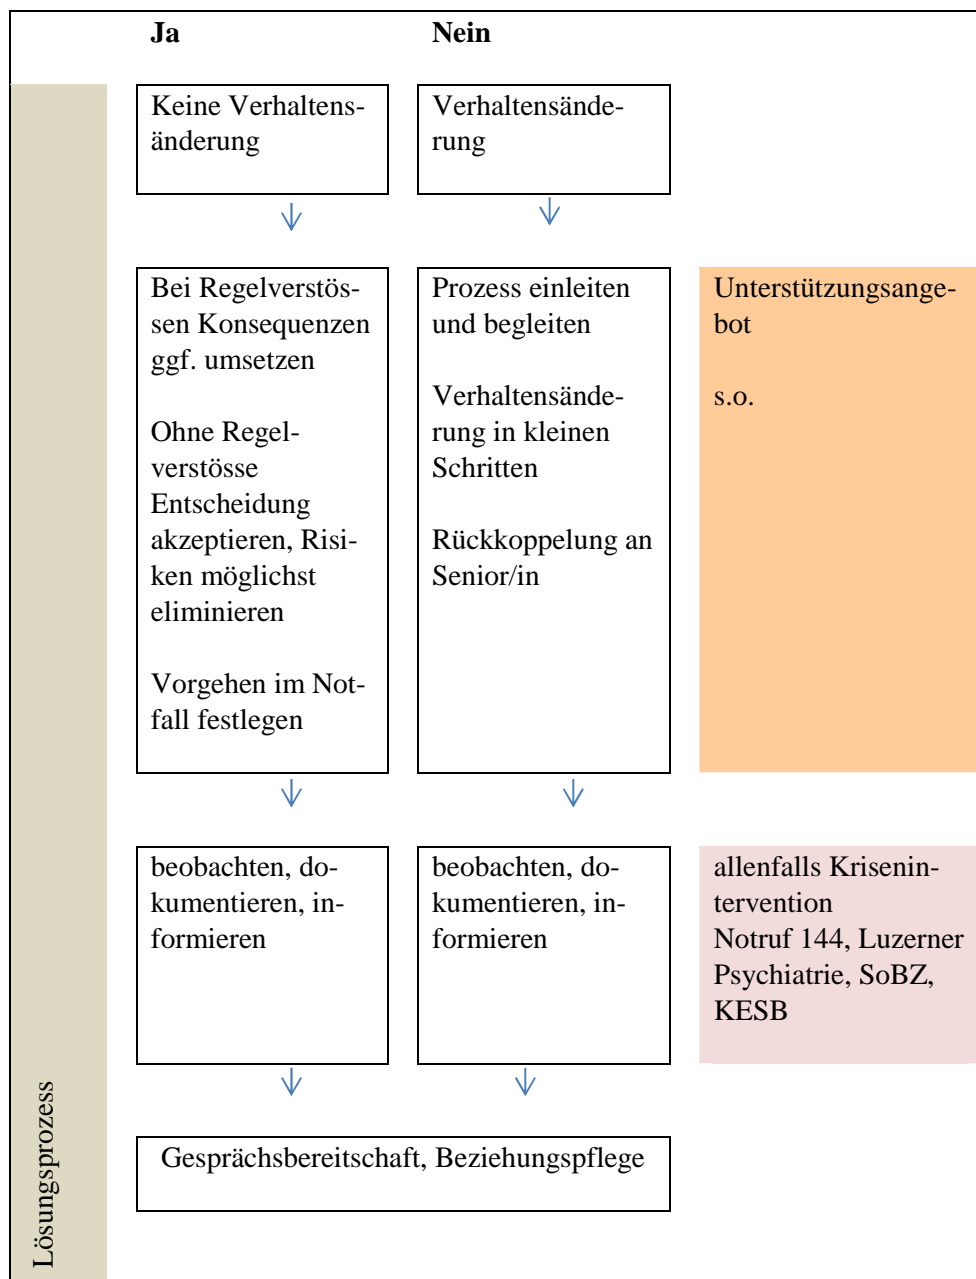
Ja

Nein

Keine Verhaltensänderung

Verhaltensänderung

Bei Regelverstössen Konsequenzen ggf. umsetzen

Ohne Regelverstösse Entscheidung akzeptieren, Risiken möglichst eliminieren

Vorgehen im Notfall festlegen

Prozess einleiten und begleiten

Verhaltensänderung in kleinen Schritten

Rückkoppelung an Senior/in

Unterstützungsangebot

s.o.

beobachten, dokumentieren, informieren

beobachten, dokumentieren, informieren

allenfalls Krisenintervention
Notruf 144, Luzerner Psychiatrie, SoBZ, KESB

Gesprächsbereitschaft, Beziehungspflege

Lösungsprozess